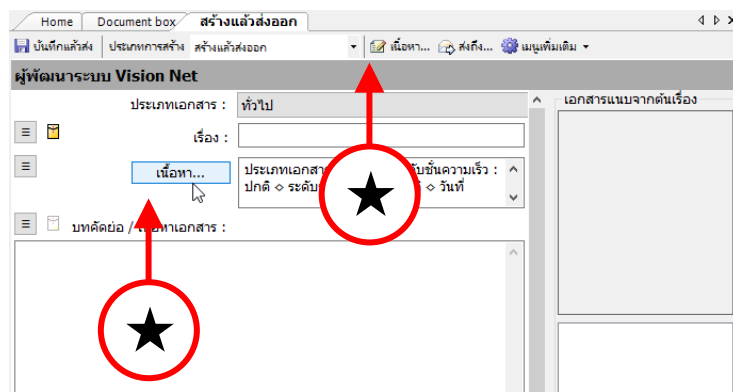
Home | Document box | สร้างแล้วส่งออก

บันทึกแล้วส่ง | ประเภทการสร้าง สร้างแล้วส่งออก | เนื้อหา... | ส่งถึง... | เมนูเพิ่มเติม

ผู้พัฒนาระบบ Vision Net

ประเภทเอกสาร : ทั่วไป

เรื่อง :

เนื้อหา...

ประเภทเอกสา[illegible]ับชั้นความเร็ว :
ปกติ ◇ ระดับ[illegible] ◇ วันที่

บทคัดย่อ / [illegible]หาเอกสาร :

เอกสารแนบจากต้นเรื่อง